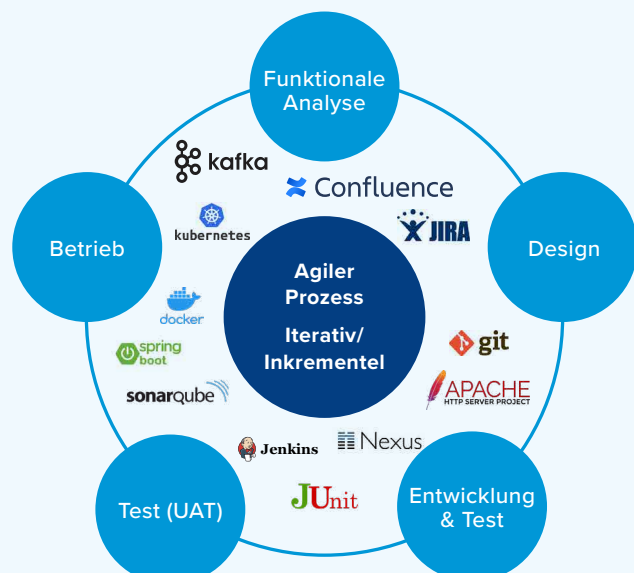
Funktionale Analyse

Design

Entwicklung & Test

Test (UAT)

Betrieb

Agiler Prozess

Iterativ/ Inkrementel

kafka

Confluence

kubernetes

JIRA

docker

spring boot

sonarqube

git

APACHE
HTTP SERVER PROJECT

Jenkins

Nexus

JUnit